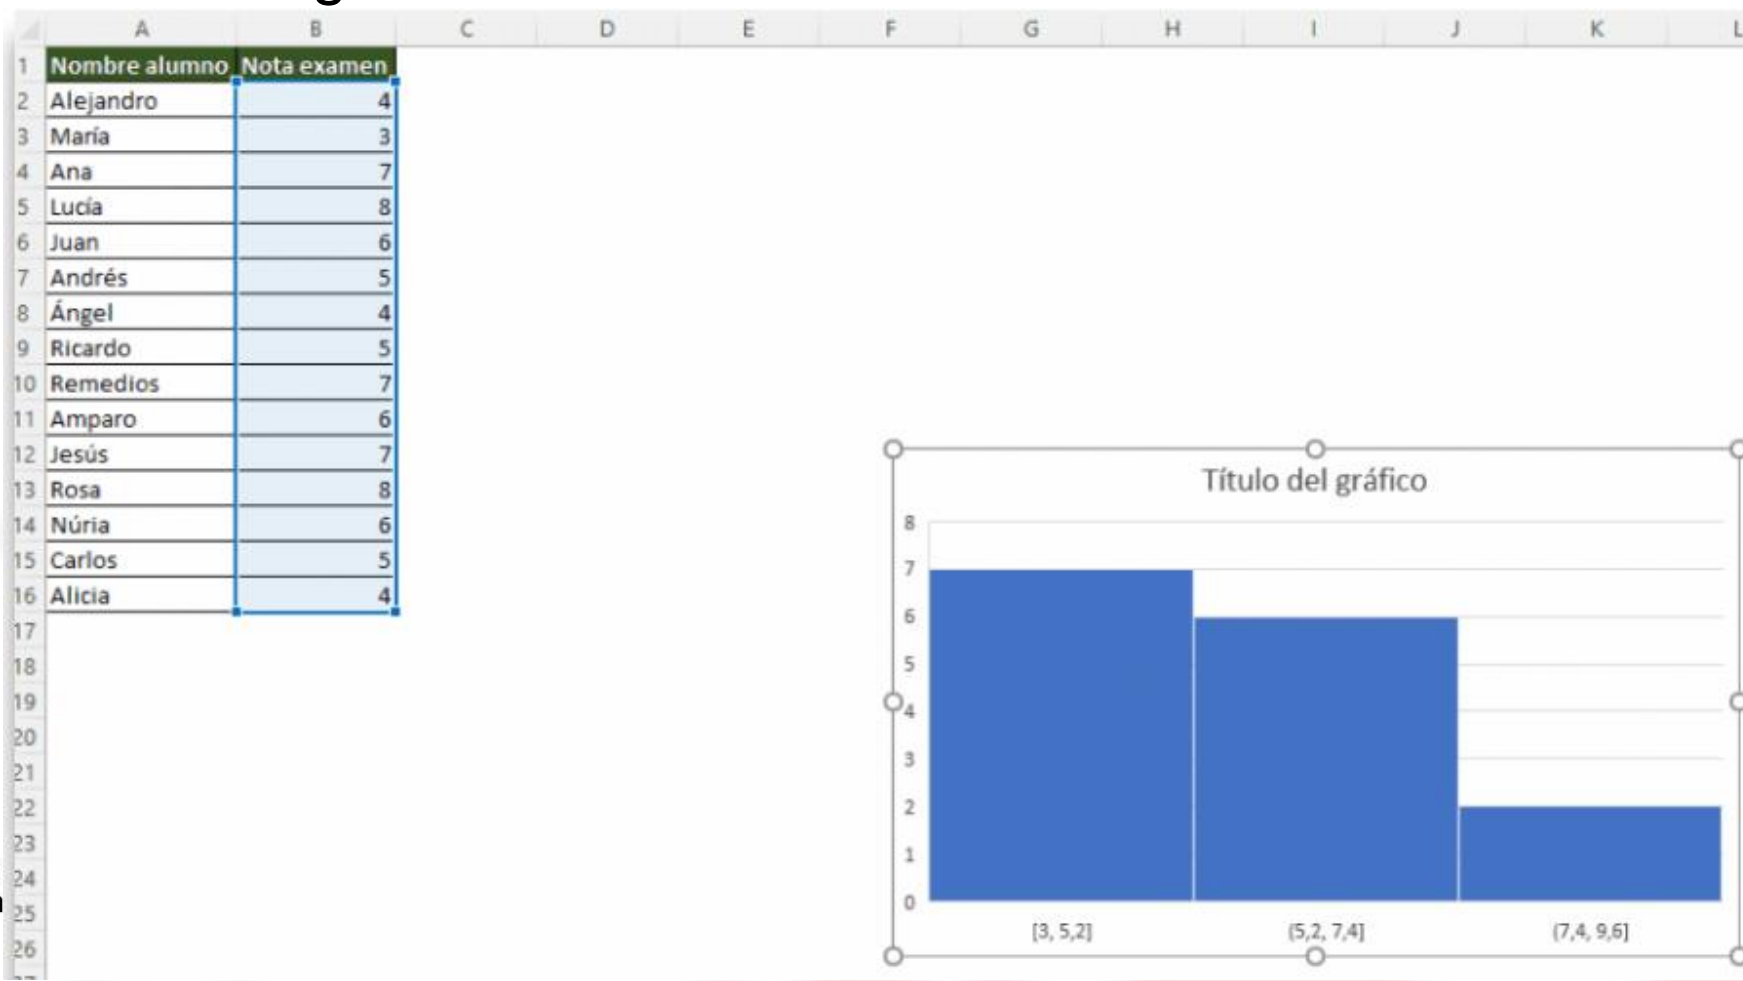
| | A | B | C | D | E | F | G | H | I | J | K | L |
|---|---|---|---|---|---|---|---|---|---|---|---|---|
| 1 | Nombre alumno | Nota examen | | | | | | | | | | |
| 2 | Alejandro | 4 | | | | | | | | | | |
| 3 | María | 3 | | | | | | | | | | |
| 4 | Ana | 7 | | | | | | | | | | |
| 5 | Lucía | 8 | | | | | | | | | | |
| 6 | Juan | 6 | | | | | | | | | | |
| 7 | Andrés | 5 | | | | | | | | | | |
| 8 | Ángel | 4 | | | | | | | | | | |
| 9 | Ricardo | 5 | | | | | | | | | | |
| 10 | Remedios | 7 | | | | | | | | | | |
| 11 | Amparo | 6 | | | | | | | | | | |
| 12 | Jesús | 7 | | | | | | | | | | |
| 13 | Rosa | 8 | | | | | | | | | | |
| 14 | Núria | 6 | | | | | | | | | | |
| 15 | Carlos | 5 | | | | | | | | | | |
| 16 | Alicia | 4 | | | | | | | | | | |
| 17 | | | | | | | | | | | | |
| 18 | | | | | | | | | | | | |
| 19 | | | | | | | | | | | | |
| 20 | | | | | | | | | | | | |
| 21 | | | | | | | | | | | | |
| 22 | | | | | | | | | | | | |
| 23 | | | | | | | | | | | | |
| 24 | | | | | | | | | | | | |
| 25 | | | | | | | | | | | | |
| 26 | | | | | | | | | | | | |

Título del gráfico

8
7
6
5
4
3
2
1
0

[3, 5,2]
(5,2, 7,4]
(7,4, 9,6]